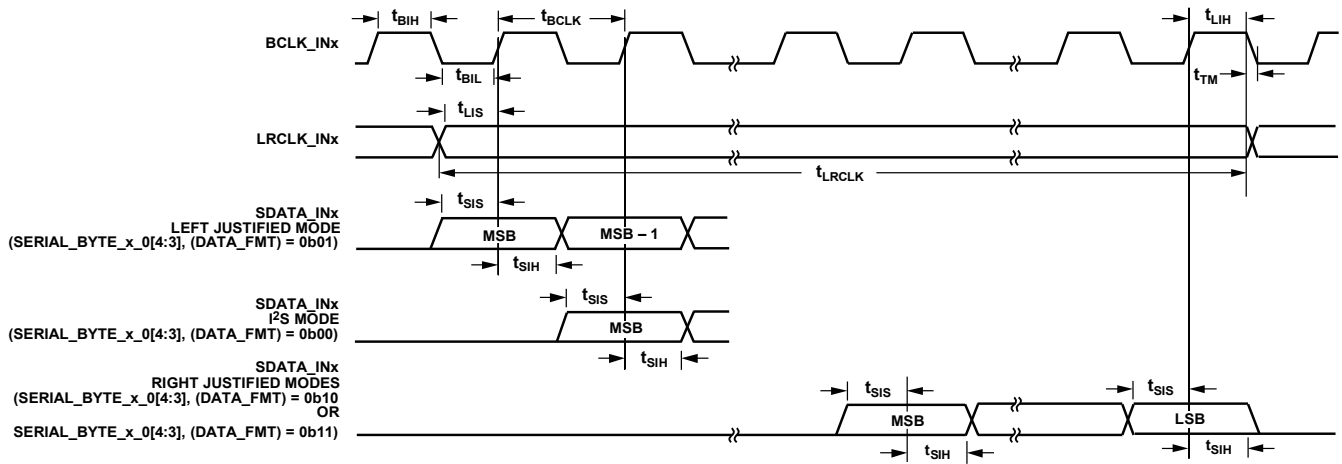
$t_{BIH}$ $t_{BCLK}$ $t_{LIH}$

BCLK_INx

$t_{BIL}$ $t_{TM}$

$t_{LIS}$

LRCLK_INx

$t_{LRCLK}$

$t_{SIS}$

SDATA_INx LEFT JUSTIFIED MODE (SERIAL_BYTE_x_0[4:3], (DATA_FMT) = 0b01)

MSB MSB – 1

$t_{SIH}$

$t_{SIS}$

SDATA_INx I$^2$S MODE (SERIAL_BYTE_x_0[4:3], (DATA_FMT) = 0b00)

MSB

$t_{SIH}$

SDATA_INx RIGHT JUSTIFIED MODES (SERIAL_BYTE_x_0[4:3], (DATA_FMT) = 0b10 OR SERIAL_BYTE_x_0[4:3], (DATA_FMT) = 0b11)

$t_{SIS}$ $t_{SIS}$

MSB LSB

$t_{SIH}$ $t_{SIH}$